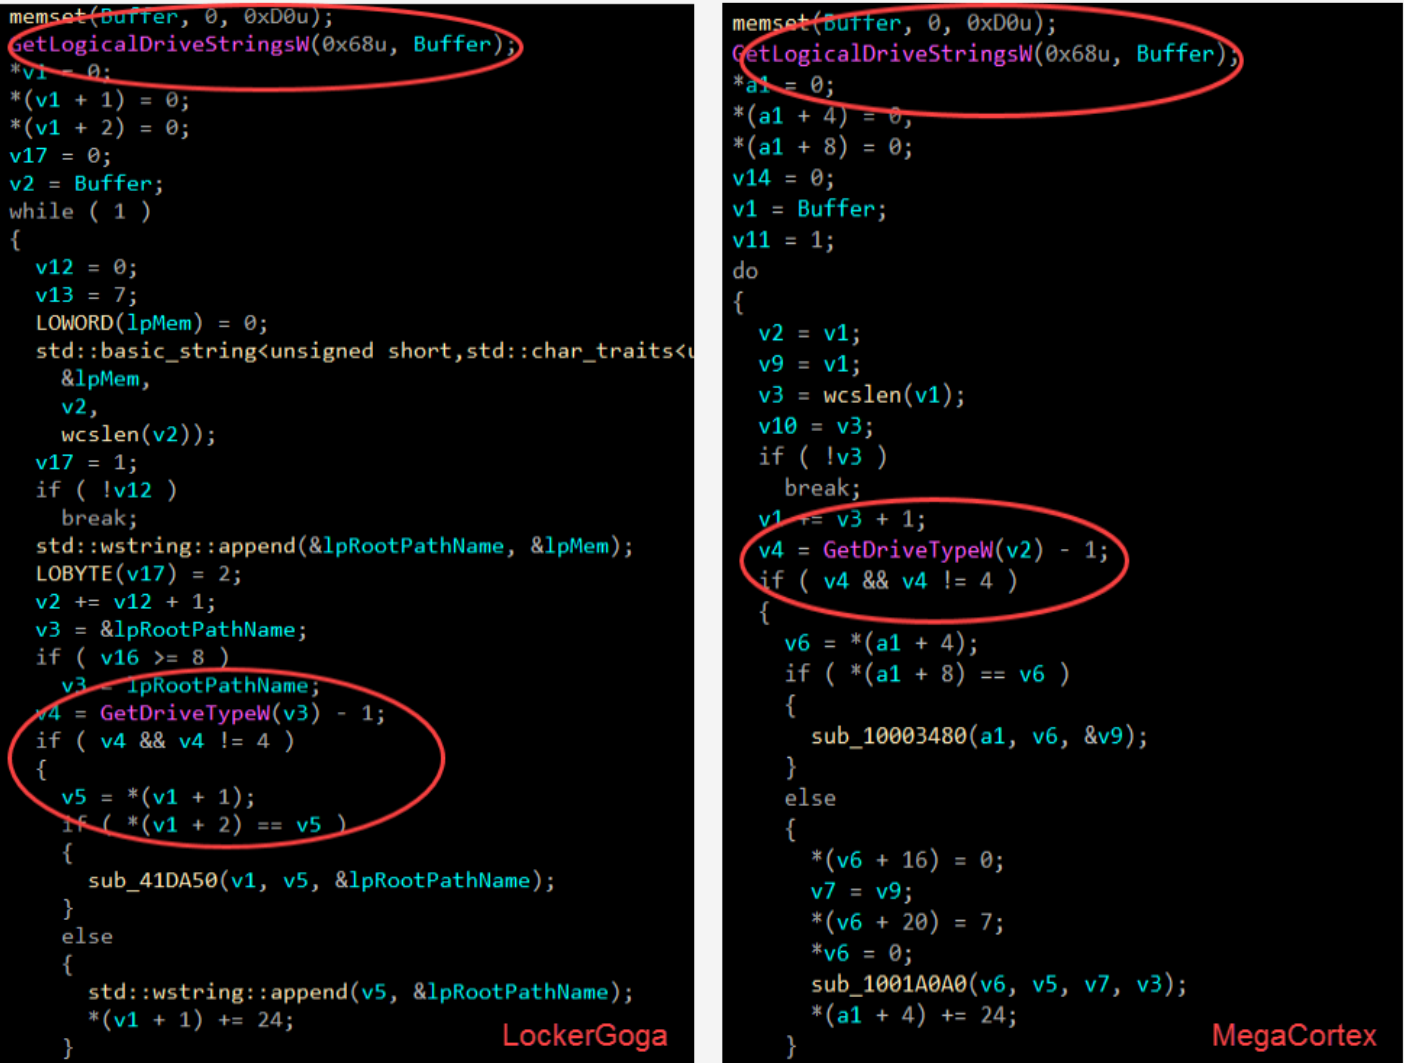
memset(Buffer, 0, 0xD0u);
GetLogicalDriveStringsW(0x68u, Buffer);
*v1 = 0;
*(v1 + 1) = 0;
*(v1 + 2) = 0;
v17 = 0;
v2 = Buffer;
while ( 1 )
{
v12 = 0;
v13 = 7;
LOWORD(lpMem) = 0;
std::basic_string<unsigned short,std::char_traits<u
&lpMem,
v2,
wcslen(v2));
v17 = 1;
if ( !v12 )
break;
std::wstring::append(&lpRootPathName, &lpMem);
LOBYTE(v17) = 2;
v2 += v12 + 1;
v3 = &lpRootPathName;
if ( v16 >= 8 )
v3 = lpRootPathName;
v4 = GetDriveTypeW(v3) - 1;
if ( v4 && v4 != 4 )
{
v5 = *(v1 + 1);
if ( *(v1 + 2) == v5 )
{
sub_41DA50(v1, v5, &lpRootPathName);
}
else
{
std::wstring::append(v5, &lpRootPathName);
*(v1 + 1) += 24;
}

LockerGoga

memset(Buffer, 0, 0xD0u);
GetLogicalDriveStringsW(0x68u, Buffer);
*a1 = 0;
*(a1 + 4) = 0;
*(a1 + 8) = 0;
v14 = 0;
v1 = Buffer;
v11 = 1;
do
{
v2 = v1;
v9 = v1;
v3 = wcslen(v1);
v10 = v3;
if ( !v3 )
break;
v1 += v3 + 1;
v4 = GetDriveTypeW(v2) - 1;
if ( v4 && v4 != 4 )
{
v6 = *(a1 + 4);
if ( *(a1 + 8) == v6 )
{
sub_10003480(a1, v6, &v9);
}
else
{
*(v6 + 16) = 0;
v7 = v9;
*(v6 + 20) = 7;
*v6 = 0;
sub_1001A0A0(v6, v5, v7, v3);
*(a1 + 4) += 24;
}

MegaCortex